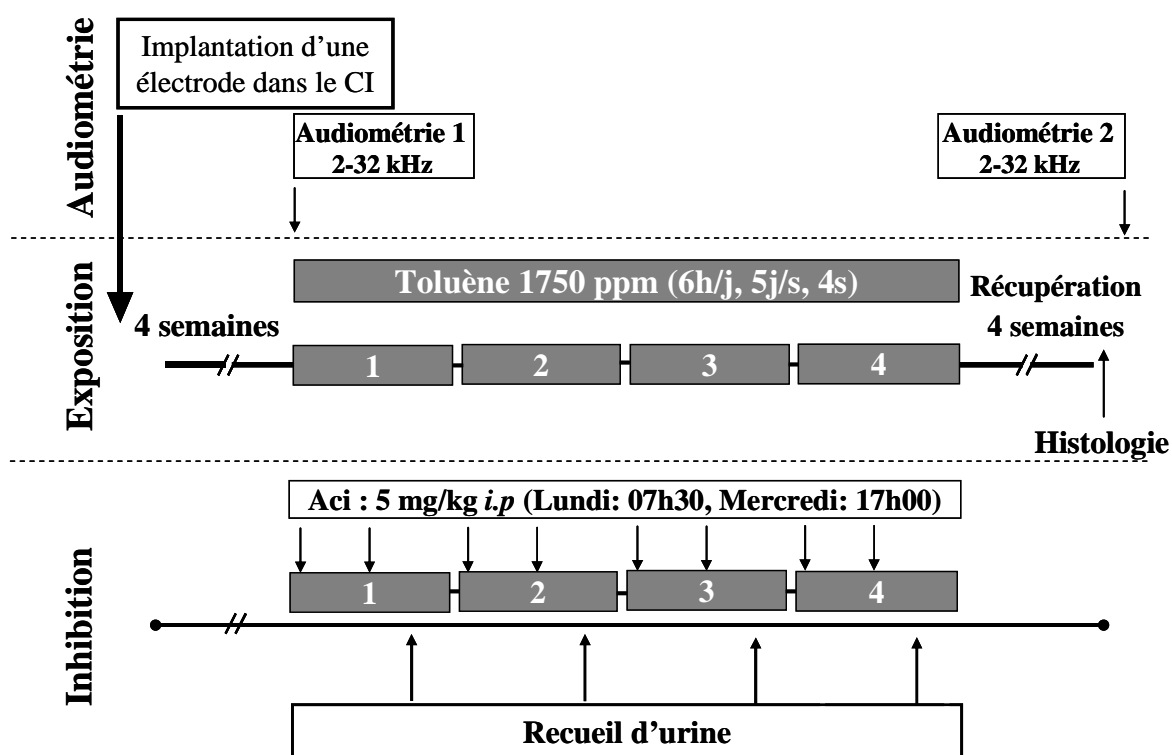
Audiométrie

Implantation d'une électrode dans le CI

Audiométrie 1
2-32 kHz

Audiométrie 2
2-32 kHz

Exposition

Toluène 1750 ppm (6h/j, 5j/s, 4s)

Récupération
4 semaines

4 semaines

1

2

3

4

Histologie

Inhibition

Aci : 5 mg/kg *i.p* (Lundi: 07h30, Mercredi: 17h00)

1

2

3

4

Recueil d'urine